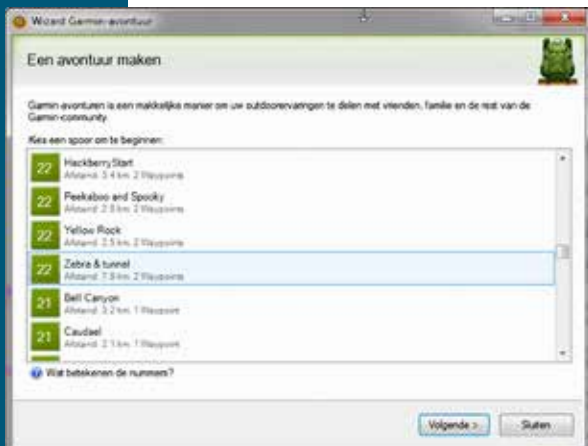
Wizard Garmin-avontuur

Een avontuur maken

Garmin-avonturen is een makkelijke manier om uw outdoorervaringen te delen met vrienden, familie en de rest van de Garmin-community.

Kies een spoor om te beginnen:

22 HackberryStart
Afstand: 3.4 km, 2 Waypoints

22 Peekaboo and Spooky
Afstand: 2.5 km, 2 Waypoints

22 Yellow Rock
Afstand: 2.5 km, 2 Waypoints

22 Zebra & tunnel
Afstand: 7.8 km, 2 Waypoints

21 Bell Canyon
Afstand: 3.2 km, 1 Waypoints

21 Caudael
Afstand: 2.1 km, 1 Waypoints

Wat betekenen de nummers?

Volgende >
Sluiten